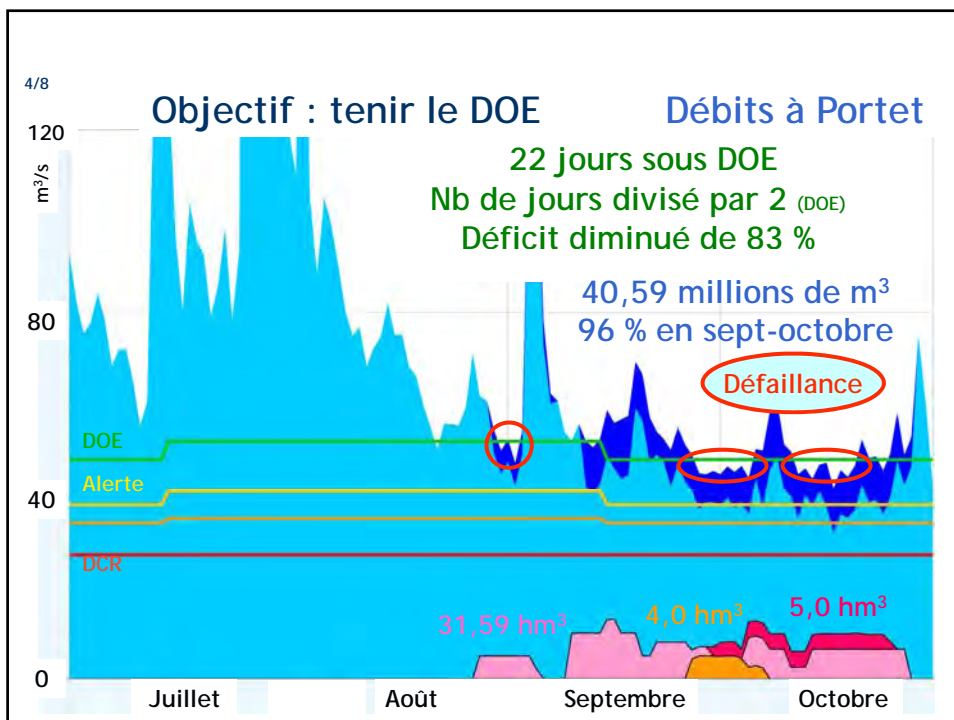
4/8

Objectif : tenir le DOE

Débits à Portet

22 jours sous DOE
Nb de jours divisé par 2 (DOE)
Déficit diminué de 83 %

40,59 millions de m$^3$
96 % en sept-octobre

Défaillance

120
m$^3$/s
80
40
0

DOE
Alerte
DCR

31,59 hm$^3$
4,0 hm$^3$
5,0 hm$^3$

Juillet
Août
Septembre
Octobre